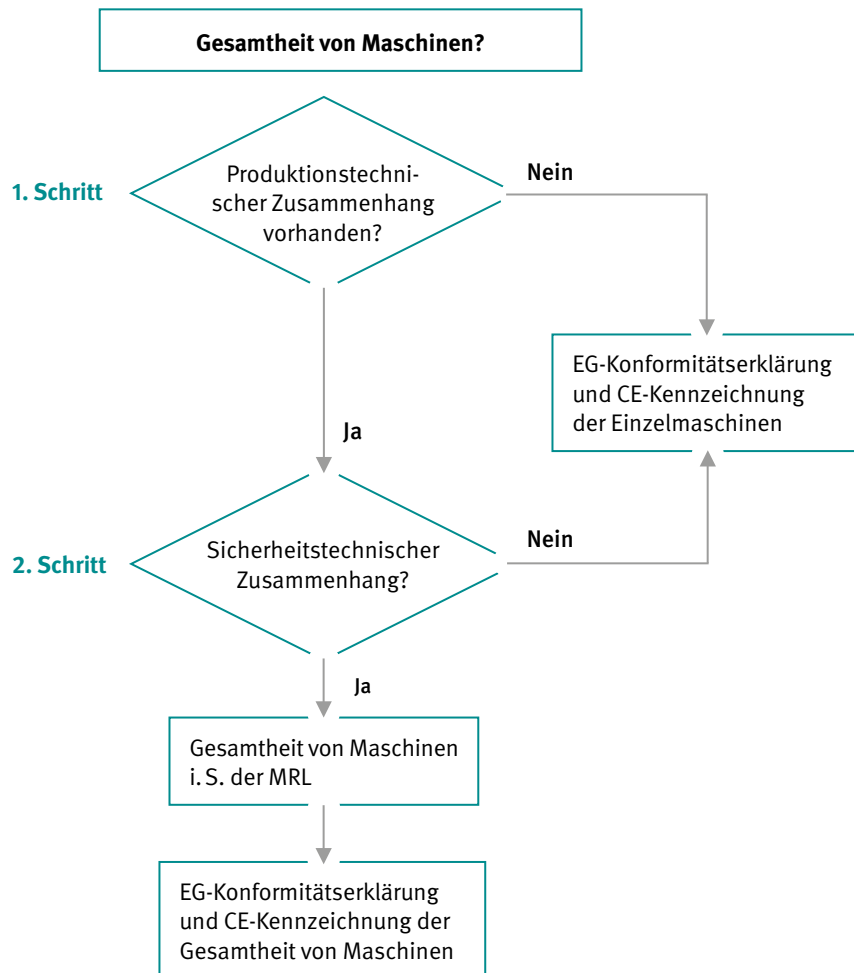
Gesamtheit von Maschinen?

1. Schritt

Produktionstechnischer Zusammenhang vorhanden?

Nein

EG-Konformitätserklärung und CE-Kennzeichnung der Einzelmaschinen

Ja

2. Schritt

Sicherheitstechnischer Zusammenhang?

Nein

Ja

Gesamtheit von Maschinen i. S. der MRL

EG-Konformitätserklärung und CE-Kennzeichnung der Gesamtheit von Maschinen